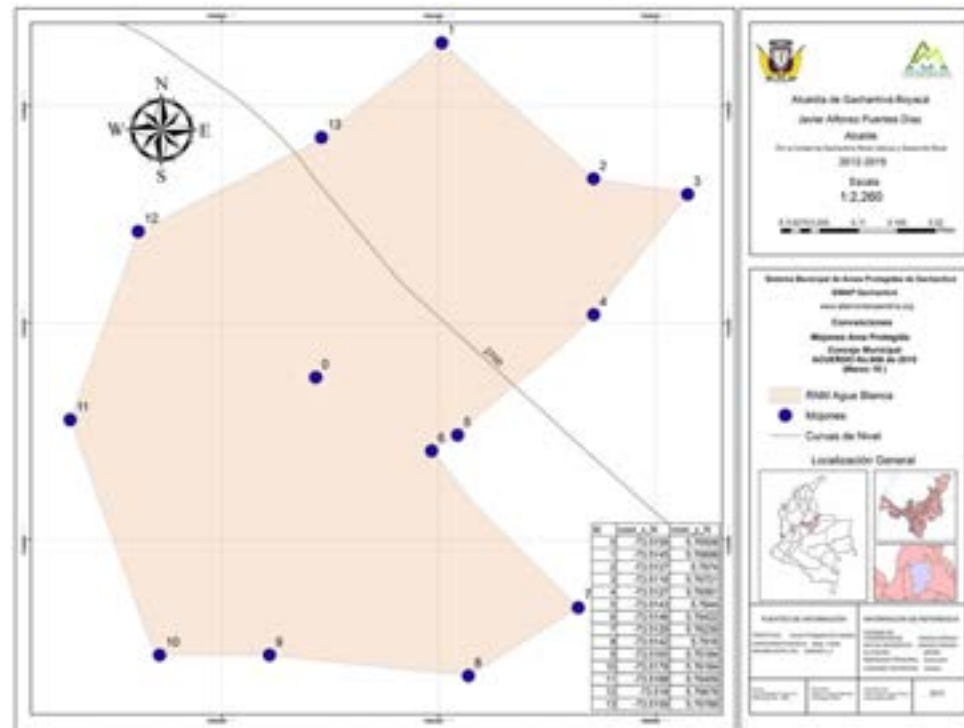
N
W
E
S

1
13
2
3
12
4
0
2700
11
5
6
7
10
9
8

Alcaldía de Gachantivá-Boyacá
Javier Alfonso Fuentes Díaz
Alcalde
2012-2015
Escala
1:2.260

Sistema Municipal de Áreas Protegidas de Gachantivá
SIMAP Gachantivá
Convenciones
Mojones Área Protegida
Concejo Municipal
ACUERDO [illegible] de 2015
RNM Agua Blanca
Mojones
Curvas de Nivel
Localización General

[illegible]